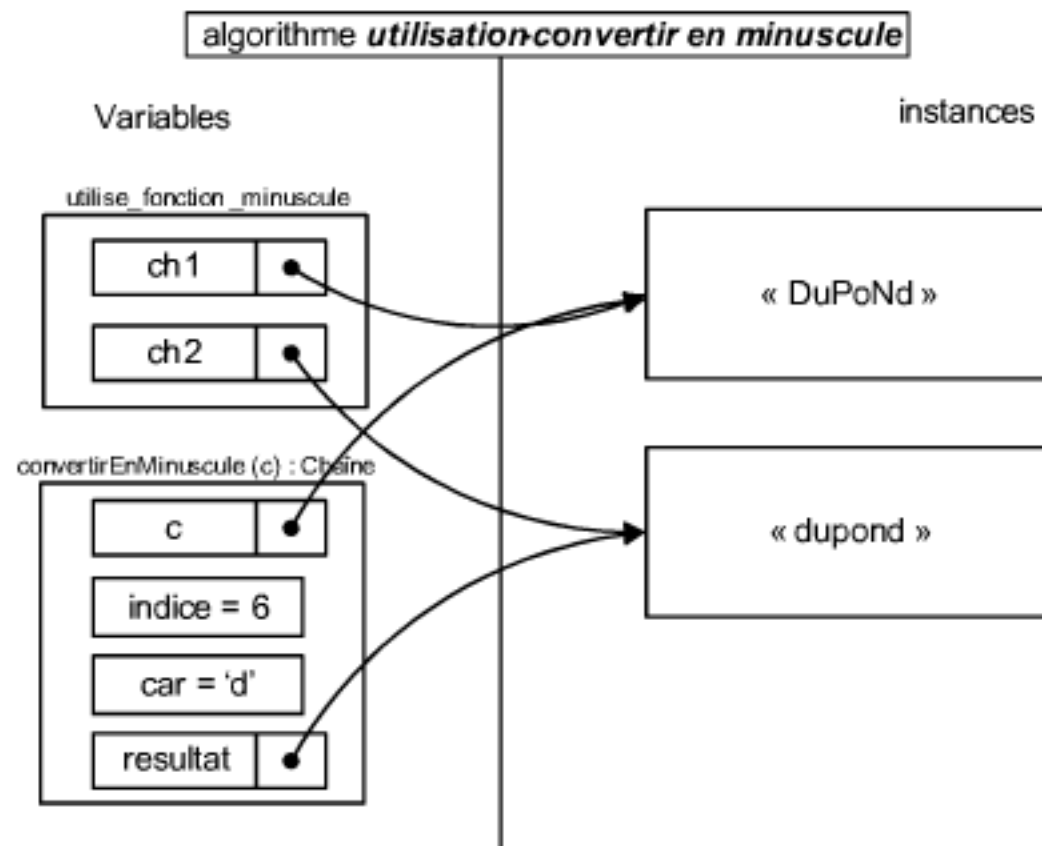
algorithme ***utilisation-convertir en minuscule***

Variables

instances

utilise_fonction _minuscule

ch1

ch2

« DuPoNd »

convertirEnMinuscule (c) : Chaîne

c

indice = 6

car = 'd'

resultat

« dupond »